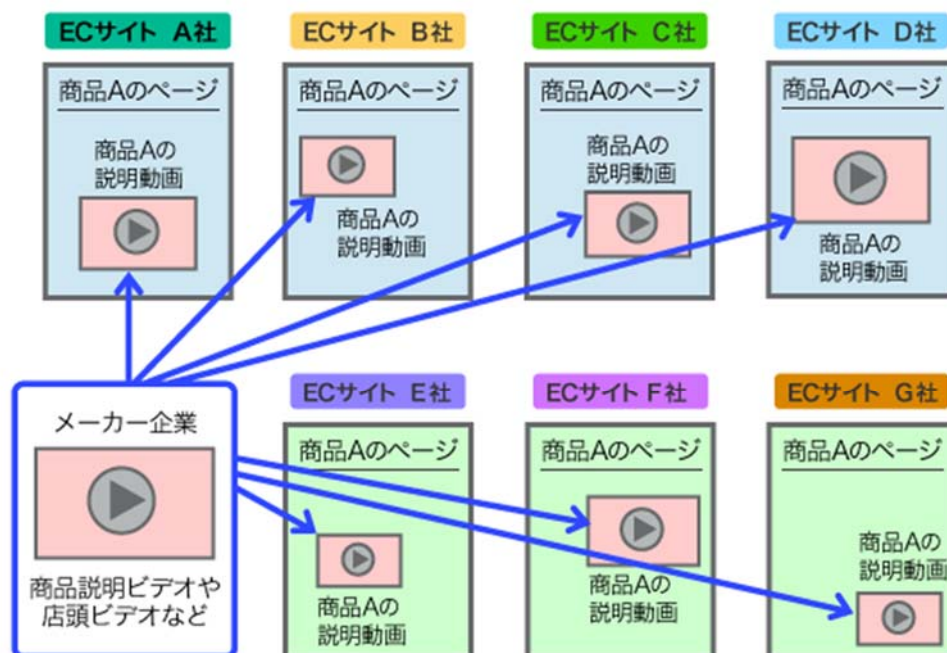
ECサイト A社
商品Aのページ
商品Aの説明動画

ECサイト B社
商品Aのページ
商品Aの説明動画

ECサイト C社
商品Aのページ
商品Aの説明動画

ECサイト D社
商品Aのページ
商品Aの説明動画

メーカー企業
商品説明ビデオや店頭ビデオなど

ECサイト E社
商品Aのページ
商品Aの説明動画

ECサイト F社
商品Aのページ
商品Aの説明動画

ECサイト G社
商品Aのページ
商品Aの説明動画